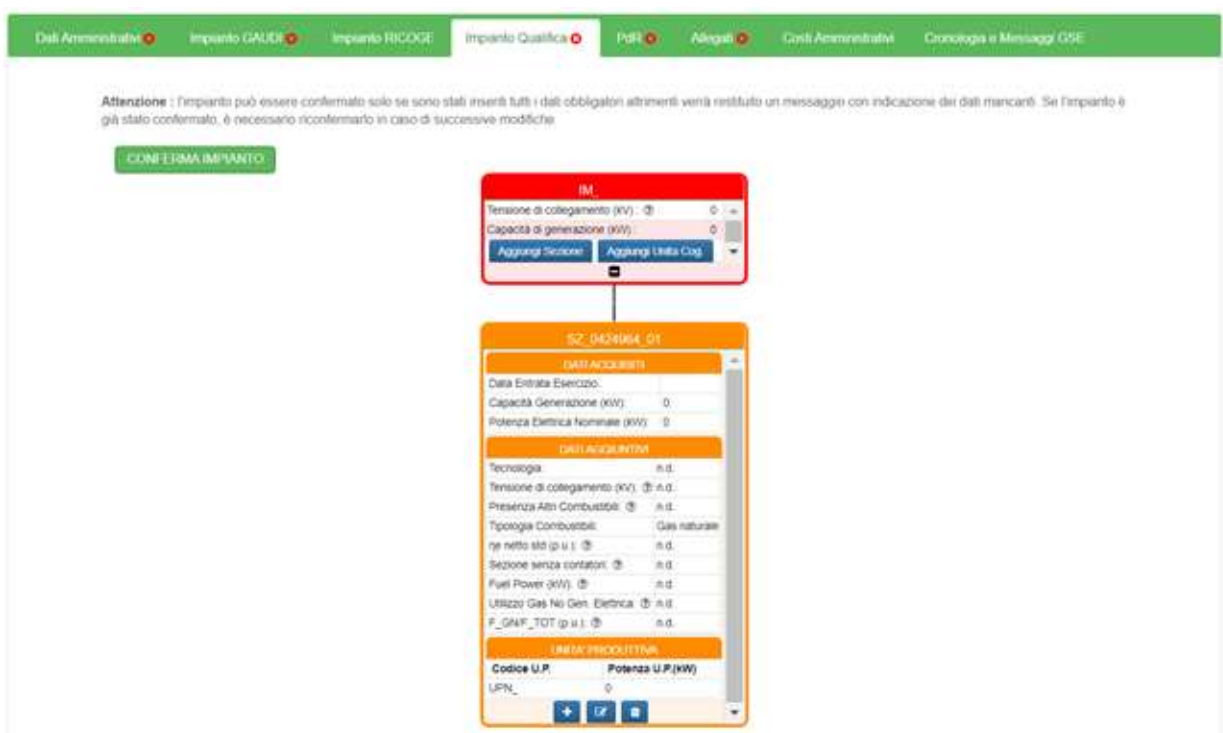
Dati Amministrativi Impianto GAUDI Impianto RICOGE Impianto Qualifica PdR Allegati Costi Amministrativi Cronologia e Messaggi GSE

Attenzione : l'impianto può essere confermato solo se sono stati inseriti tutti i dati obbligatori altrimenti verrà restituito un messaggio con indicazione dei dati mancanti. Se l'impianto è già stato confermato, è necessario riconfermarlo in caso di successive modifiche.

CONFERMA IMPIANTO

IM_

Tensione di collegamento (kV): 0
Capacità di generazione (kW): 0

Aggiungi Sezione Aggiungi Unità Cog.

SZ_0424964_01

DATI ACQUISITI

| | |
|---|---|
| Data Entrata Esercizio: | |
| Capacità Generazione (kW): | 0 |
| Potenza Elettrica Nominale (kW): | 0 |

DATI AGGIUNTIVI

| | |
|---|---|
| Tecnologia: | n.d. |
| Tensione di collegamento (kV): | n.d. |
| Presenza Altri Combustibili: | n.d. |
| Tipologia Combustibili: | Gas naturale |
| ηe netto std (p.u.): | n.d. |
| Sezione senza contatori: | n.d. |
| Fuel Power (kW): | n.d. |
| Utilizzo Gas No Gen. Elettrica: | n.d. |
| F_GN/F_TOT (p.u.): | n.d. |

UNITA' PRODUTTIVA

| Codice U.P. | Potenza U.P.(kW) |
|---|---|
| UPN_ | 0 |